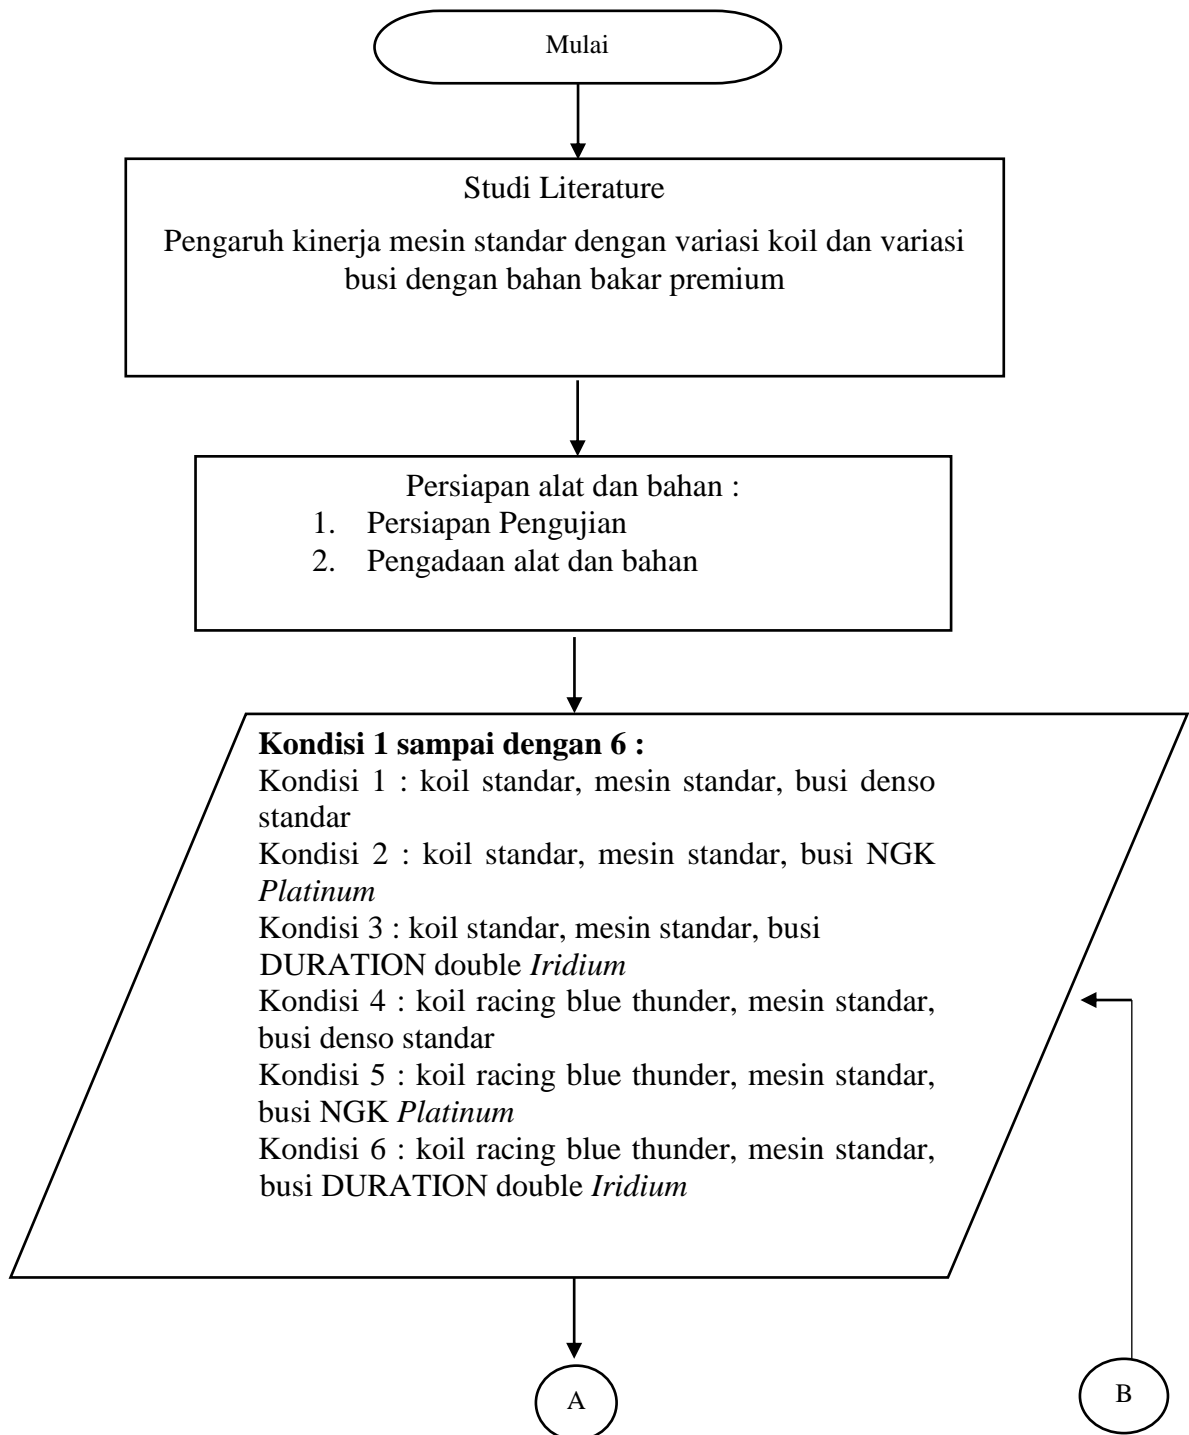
Mulai

Studi Literature

Pengaruh kinerja mesin standar dengan variasi koil dan variasi busi dengan bahan bakar premium

Persiapan alat dan bahan :
1. Persiapan Pengujian
2. Pengadaan alat dan bahan

**Kondisi 1 sampai dengan 6 :**
Kondisi 1 : koil standar, mesin standar, busi denso standar
Kondisi 2 : koil standar, mesin standar, busi NGK *Platinum*
Kondisi 3 : koil standar, mesin standar, busi DURATION double *Iridium*
Kondisi 4 : koil racing blue thunder, mesin standar, busi denso standar
Kondisi 5 : koil racing blue thunder, mesin standar, busi NGK *Platinum*
Kondisi 6 : koil racing blue thunder, mesin standar, busi DURATION double *Iridium*

A

B